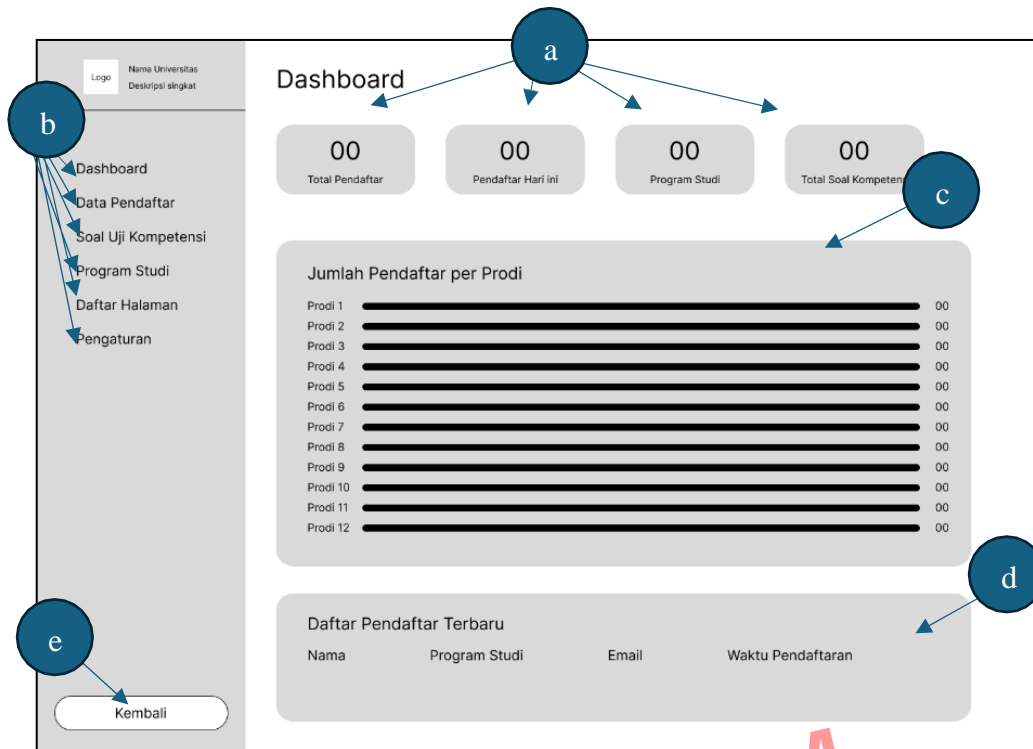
Logo
Nama Universitas
Deskripsi singkat

b

Dashboard
Data Pendaftar
Soal Uji Kompetensi
Program Studi
Daftar Halaman
Pengaturan

e

Kembali

a

Dashboard

00
Total Pendaftar

00
Pendaftar Hari ini

00
Program Studi

00
Total Soal Kompeten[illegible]

c

Jumlah Pendaftar per Prodi

| | |
|---|---|
| Prodi 1 | 00 |
| Prodi 2 | 00 |
| Prodi 3 | 00 |
| Prodi 4 | 00 |
| Prodi 5 | 00 |
| Prodi 6 | 00 |
| Prodi 7 | 00 |
| Prodi 8 | 00 |
| Prodi 9 | 00 |
| Prodi 10 | 00 |
| Prodi 11 | 00 |
| Prodi 12 | 00 |

d

Daftar Pendaftar Terbaru

| Nama | Program Studi | Email | Waktu Pendaftaran |
|---|---|---|---|